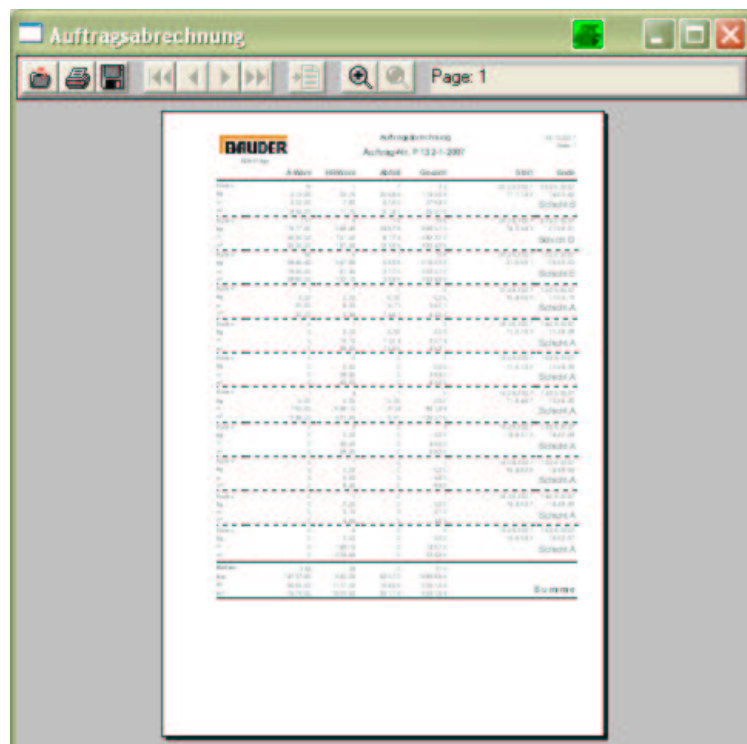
Auftragsabrechnung

Page: 1

BAUDER

Auftragsabrechnung

Auftrags-Nr.: P 13 2-1-2007

A-Wert | Hilfsmen | Abfall | Gesamt | Start | Ende

Schicht B

Schicht B

Schicht B

Schicht A

Schicht A

Schicht A

Schicht A

Schicht A

Schicht A

Schicht A

Schicht A

Summe

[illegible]